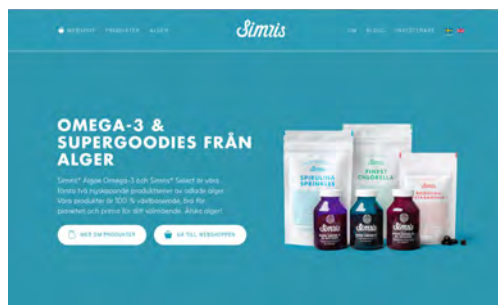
WEBSHOP PRODUKTER ALGER

Simris

OM BLOGG INVESTERARE

OMEGA-3 & SUPERGOODIES FRÅN ALGER

Simris® Algae Omega-3 och Simris® Select är våra första två nyskapande produktserier av odlade alger. Våra produkter är 100 % växtbaserade, bra för planetet och proteinrika för ditt välmående. Älska alger!

MER OM PRODUKTER

GÅ TILL WEBSHOPPEN

SPIRULINA SPRINKLES

FINEST CHLORELLA

Simris

Simris

Simris

Simris